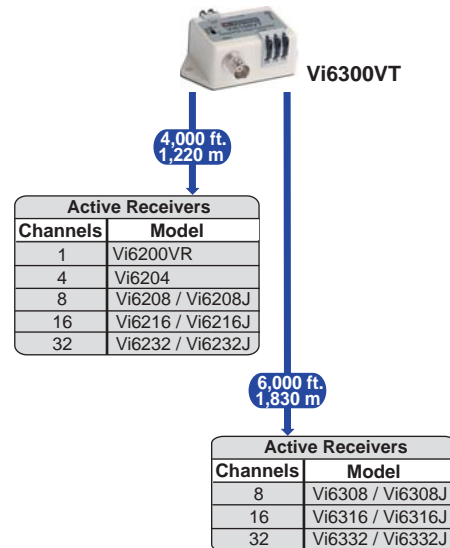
Vi6300VT

4,000 ft.
1,220 m

Active Receivers

| Channels | Model |
|---|---|
| 1 | Vi6200VR |
| 4 | Vi6204 |
| 8 | Vi6208 / Vi6208J |
| 16 | Vi6216 / Vi6216J |
| 32 | Vi6232 / Vi6232J |

6,000 ft.
1,830 m

Active Receivers

| Channels | Model |
|---|---|
| 8 | Vi6308 / Vi6308J |
| 16 | Vi6316 / Vi6316J |
| 32 | Vi6332 / Vi6332J |